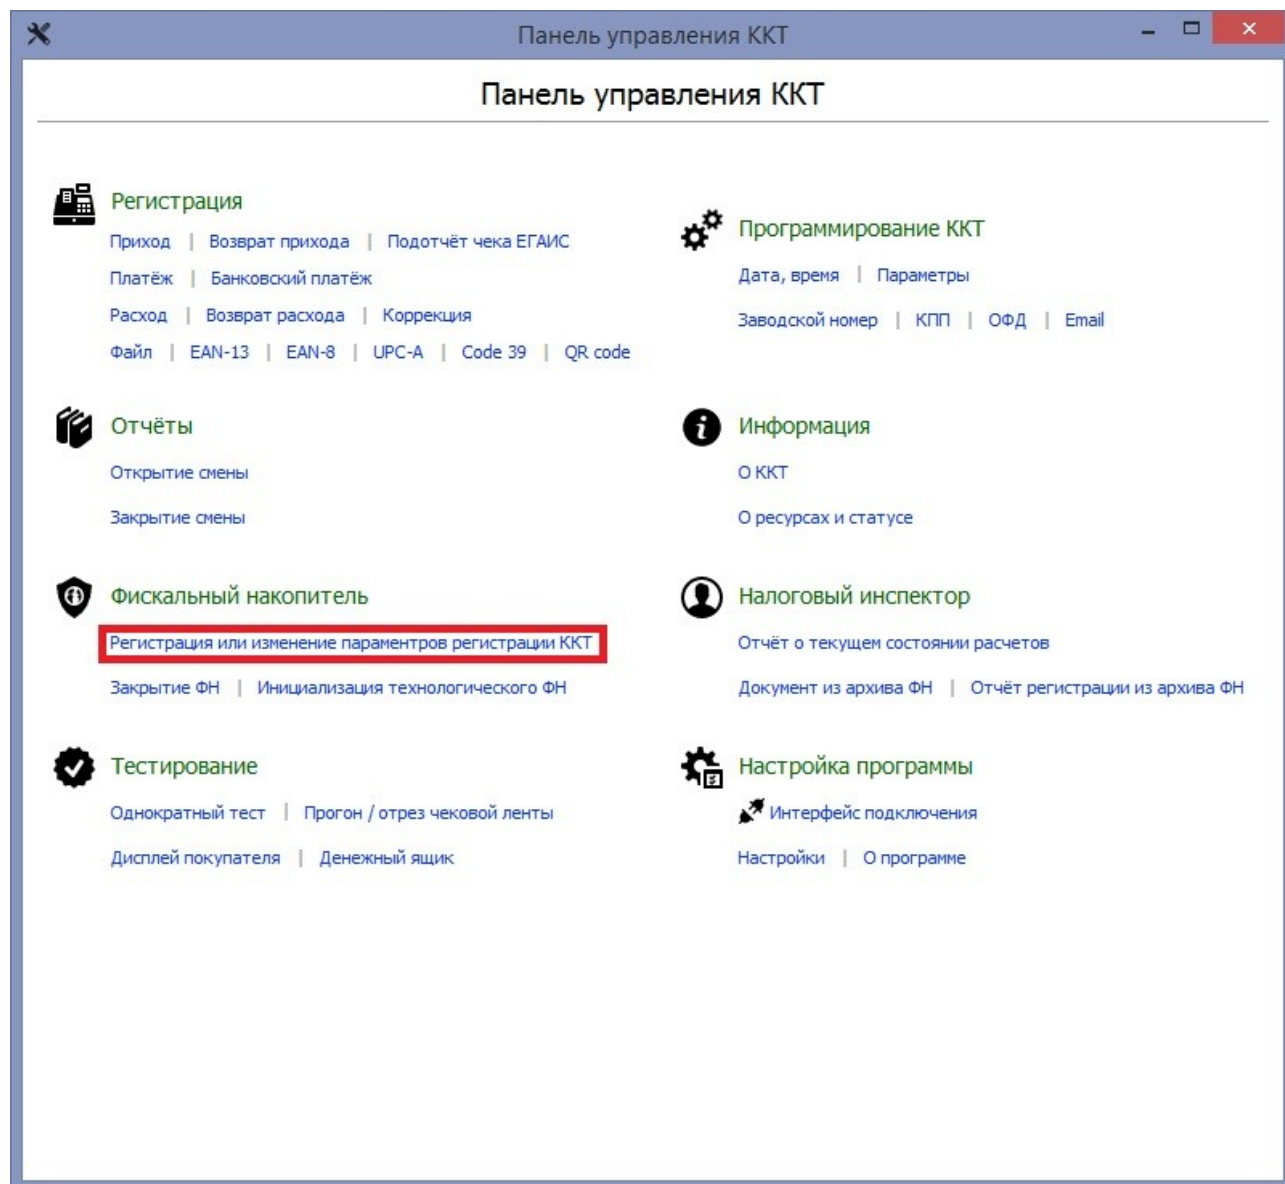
Панель управления ККТ

Панель управления ККТ

Регистрация
Приход | Возврат прихода | Подотчёт чека ЕГАИС
Платёж | Банковский платёж
Расход | Возврат расхода | Коррекция
Файл | EAN-13 | EAN-8 | UPC-A | Code 39 | QR code

Программирование ККТ
Дата, время | Параметры
Заводской номер | КПП | ОФД | Email

Отчёты
Открытие смены
Закрытие смены

Информация
О ККТ
О ресурсах и статусе

Фискальный накопитель
Регистрация или изменение парамeнтров регистрации ККТ
Закрытие ФН | Инициализация технологического ФН

Налоговый инспектор
Отчёт о текущем состоянии расчетов
Документ из архива ФН | Отчёт регистрации из архива ФН

Тестирование
Однократный тест | Прогон / отрез чековой ленты
Дисплей покупателя | Денежный ящик

Настройка программы
Интерфейс подключения
Настройки | О программе